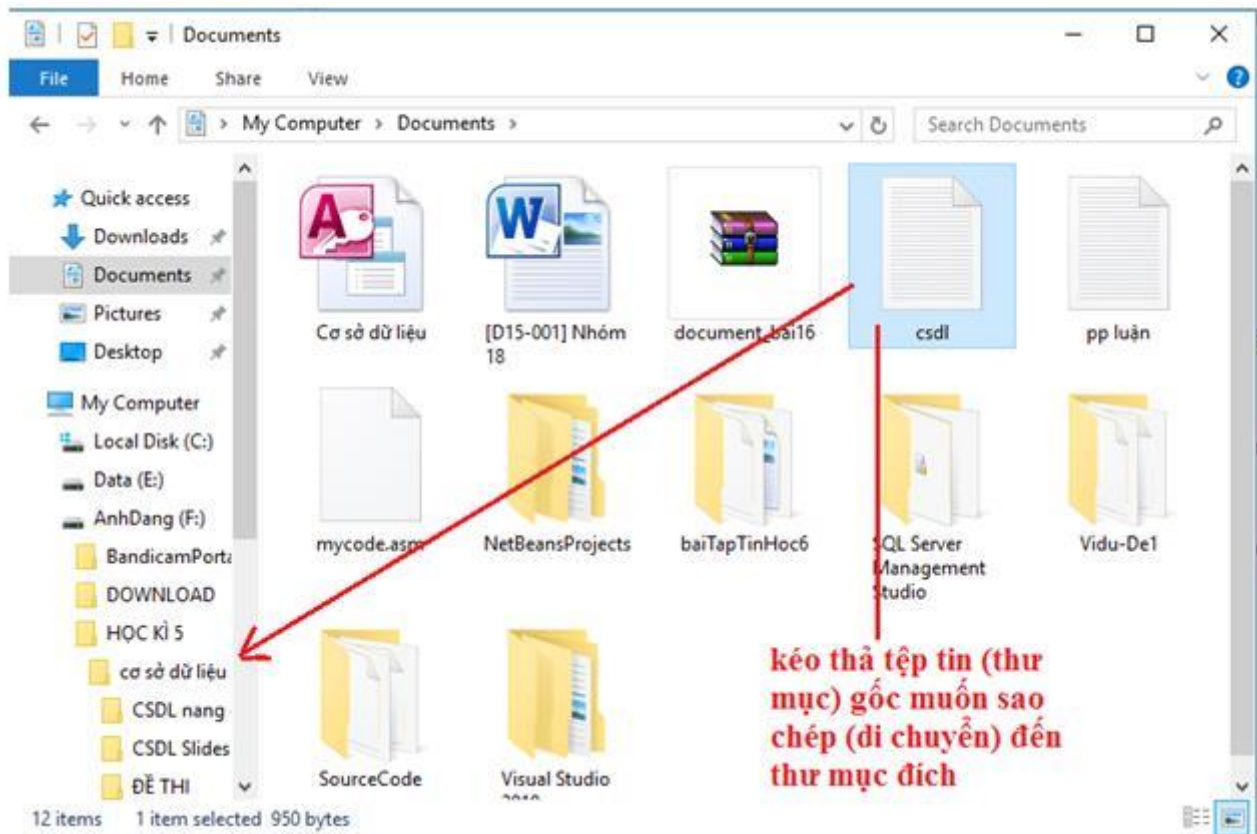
Documents

File Home Share View

My Computer > Documents >

Search Documents

Quick access
Downloads
Documents
Pictures
Desktop
My Computer
Local Disk (C:)
Data (E:)
AnhDang (F:)
BandicamPorta
DOWNLOAD
HỌC KÌ 5
cơ sở dữ liệu
CSDL nang
CSDL Slides
ĐỀ THI

Cơ sở dữ liệu
[D15-001] Nhóm 18
document_bai16
csdl
pp luận
mycode.asm
NetBeansProjects
baiTapTinHoc6
SQL Server Management Studio
Vidu-De1
SourceCode
Visual Studio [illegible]

kéo thả tệp tin (thư mục) gốc muốn sao chép (di chuyển) đến thư mục đích

12 items 1 item selected 950 bytes